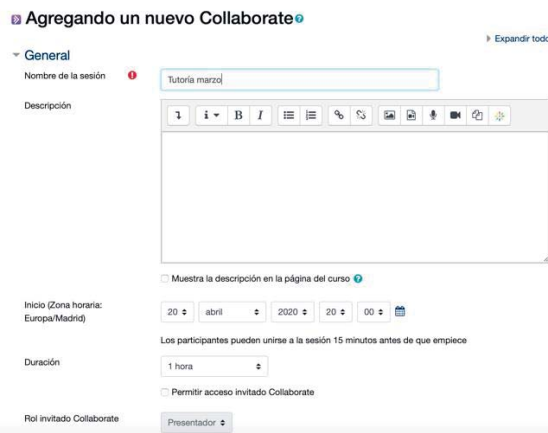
Agregando un nuevo Collaborate

Expandir todo

General

Nombre de la sesión

Tutoría marzo

Descripción

Muestra la descripción en la página del curso

Inicio (Zona horaria: Europa/Madrid)

20 ♦ abril ♦ 2020 ♦ 20 ♦ 00 ♦

Los participantes pueden unirse a la sesión 15 minutos antes de que empiece

Duración

1 hora ♦

Permitir acceso invitado Collaborate

Rol invitado Collaborate

Presentador ♦